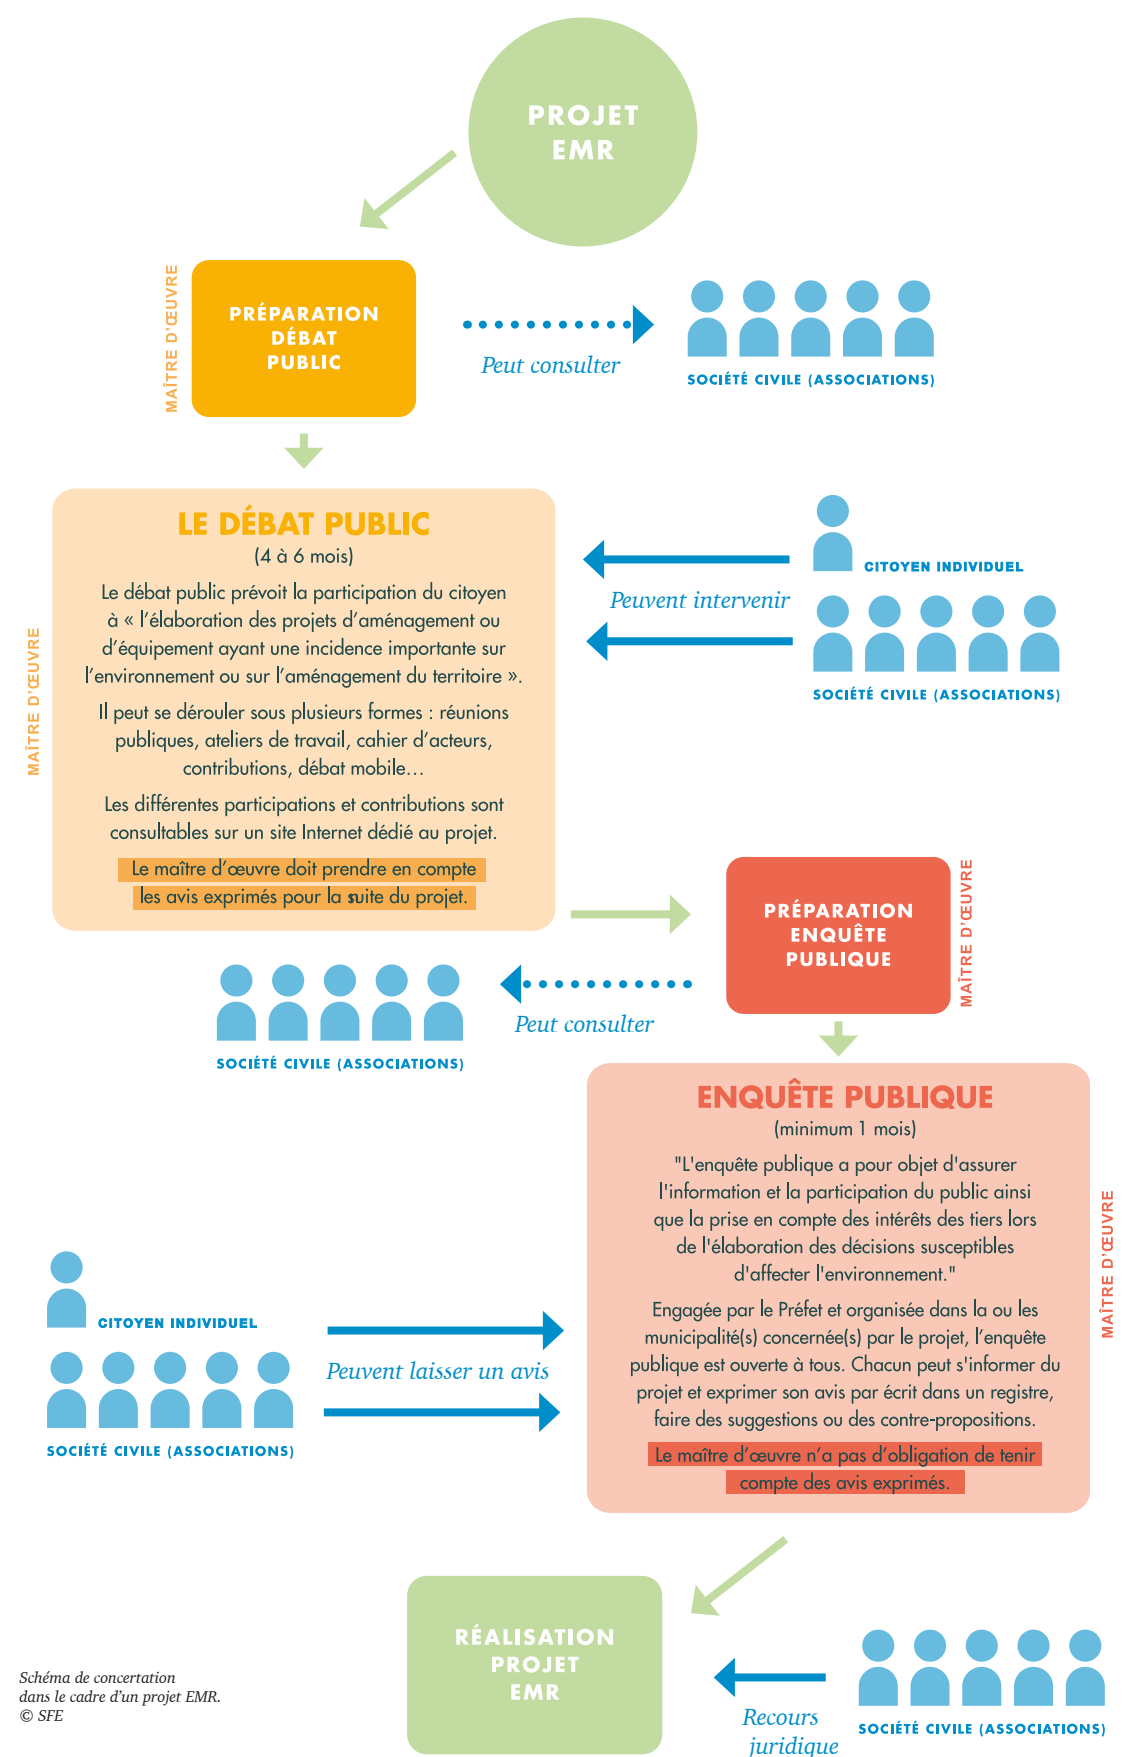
PROJET EMR

MAÎTRE D'ŒUVRE

PRÉPARATION DÉBAT PUBLIC

Peut consulter

SOCIÉTÉ CIVILE (ASSOCIATIONS)

MAÎTRE D'ŒUVRE

LE DÉBAT PUBLIC
(4 à 6 mois)

Le débat public prévoit la participation du citoyen à « l'élaboration des projets d'aménagement ou d'équipement ayant une incidence importante sur l'environnement ou sur l'aménagement du territoire ».

Il peut se dérouler sous plusieurs formes : réunions publiques, ateliers de travail, cahier d'acteurs, contributions, débat mobile…

Les différentes participations et contributions sont consultables sur un site Internet dédié au projet.

Le maître d'œuvre doit prendre en compte les avis exprimés pour la suite du projet.

CITOYEN INDIVIDUEL

Peuvent intervenir

SOCIÉTÉ CIVILE (ASSOCIATIONS)

PRÉPARATION ENQUÊTE PUBLIQUE

MAÎTRE D'ŒUVRE

Peut consulter

SOCIÉTÉ CIVILE (ASSOCIATIONS)

ENQUÊTE PUBLIQUE
(minimum 1 mois)

"L'enquête publique a pour objet d'assurer l'information et la participation du public ainsi que la prise en compte des intérêts des tiers lors de l'élaboration des décisions susceptibles d'affecter l'environnement."

Engagée par le Préfet et organisée dans la ou les municipalité(s) concernée(s) par le projet, l'enquête publique est ouverte à tous. Chacun peut s'informer du projet et exprimer son avis par écrit dans un registre, faire des suggestions ou des contre-propositions.

Le maître d'œuvre n'a pas d'obligation de tenir compte des avis exprimés.

MAÎTRE D'ŒUVRE

CITOYEN INDIVIDUEL

Peuvent laisser un avis

SOCIÉTÉ CIVILE (ASSOCIATIONS)

RÉALISATION PROJET EMR

Schéma de concertation dans le cadre d'un projet EMR.
© SFE

Recours juridique

SOCIÉTÉ CIVILE (ASSOCIATIONS)